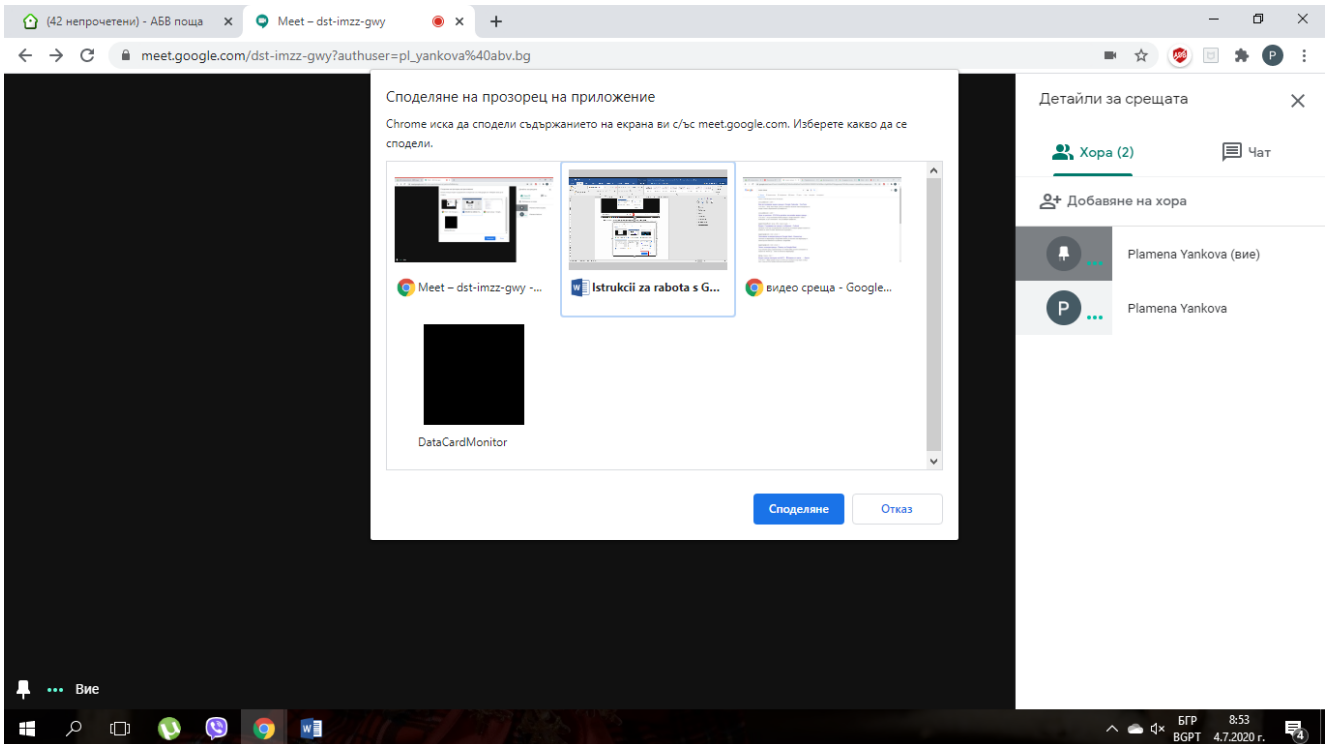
(42 непрочетени) - АБВ поща ×
Meet – dst-imzz-gwy ×
+

meet.google.com/dst-imzz-gwy?authuser=pl_yankova%40abv.bg

Споделяне на прозорец на приложение

Chrome иска да сподели съдържанието на екрана ви с/със meet.google.com. Изберете какво да се сподели.

Meet – dst-imzz-gwy -...
Istrukcii za rabota s G...
видео среща - Google...
DataCardMonitor

Споделяне
Отказ

Детайли за срещата
Хора (2)
Чат
Добавяне на хора
Plamena Yankova (вие)
P
Plamena Yankova

Вие

БГР
BGPT
8:53
4.7.2020 г.
4